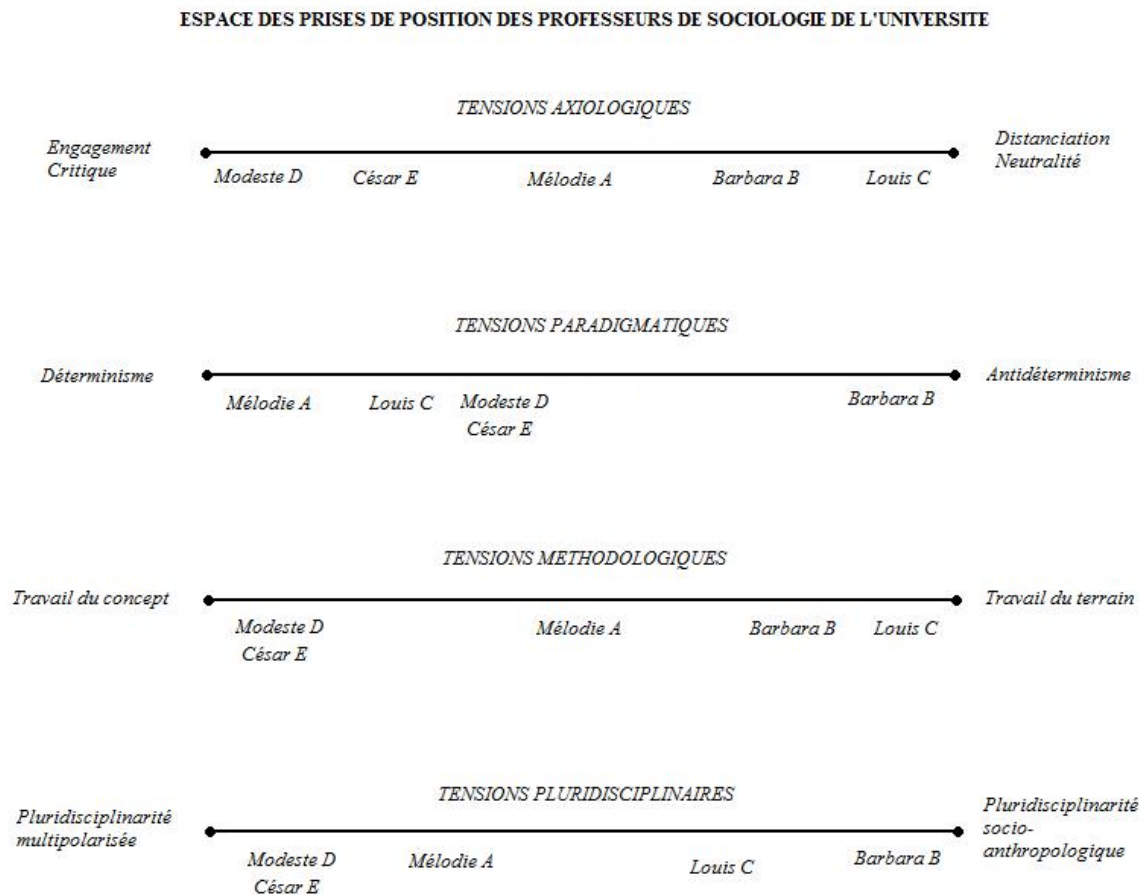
ESPACE DES PRISES DE POSITION DES PROFESSEURS DE SOCIOLOGIE DE L'UNIVERSITE

TENSIONS AXIOLOGIQUES

Engagement Critique

Distanciation Neutralité

Modeste D César E Mélodie A Barbara B Louis C

TENSIONS PARADIGMATIQUES

Déterminisme

Antidéterminisme

Mélodie A Louis C Modeste D César E Barbara B

TENSIONS METHODOLOGIQUES

Travail du concept

Travail du terrain

Modeste D César E Mélodie A Barbara B Louis C

TENSIONS PLURIDISCIPLINAIRES

Pluridisciplinarité multipolarisée

Pluridisciplinarité socio-anthropologique

Modeste D César E Mélodie A Louis C Barbara B